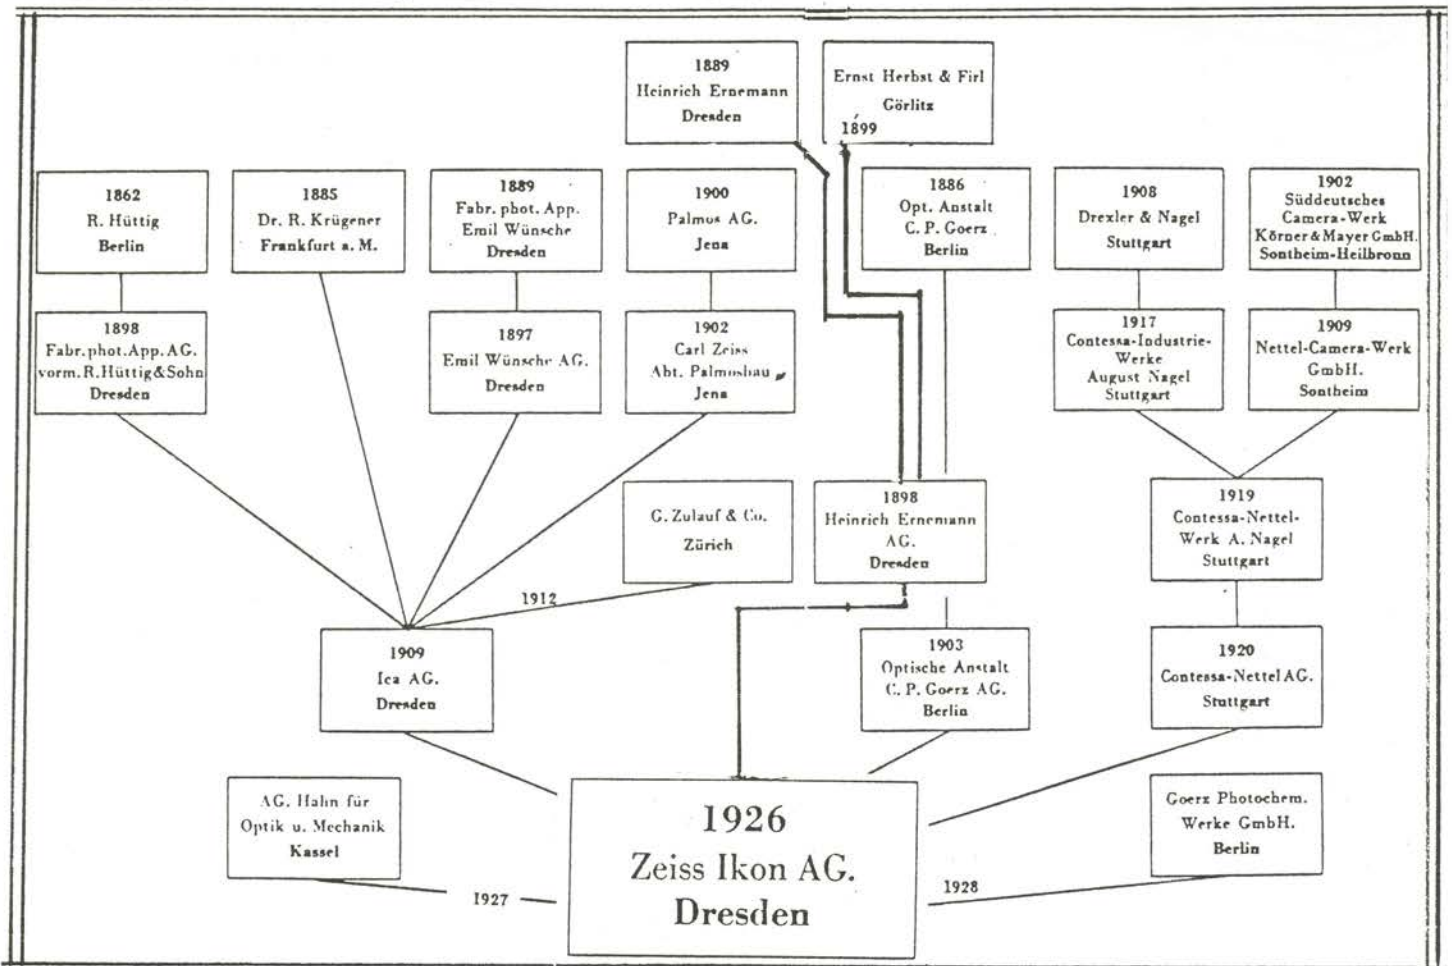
1889
Heinrich Ernemann
Dresden

Ernst Herbst & Firl
Görlitz
1899

1862
R. Hüttig
Berlin

1885
Dr. R. Krügener
Frankfurt a. M.

1889
Fabr. phot. App.
Emil Wünsche
Dresden

1900
Palmos AG.
Jena

1886
Opt. Anstalt
C. P. Goerz
Berlin

1908
Drexler & Nagel
Stuttgart

1902
Süddeutsches
Camera-Werk
Körner & Mayer GmbH.
Sontheim-Heilbronn

1898
Fabr. phot. App. AG.
vorm. R. Hüttig & Sohn
Dresden

1897
Emil Wünsche AG.
Dresden

1902
Carl Zeiss
Abt. Palmosbau
Jena

1917
Contessa-Industrie-Werke
August Nagel
Stuttgart

1909
Nettel-Camera-Werk
GmbH.
Sontheim

G. Zulauf & Co.
Zürich

1898
Heinrich Ernemann
AG.
Dresden

1919
Contessa-Nettel-Werk A. Nagel
Stuttgart

1912

1909
Ica AG.
Dresden

1903
Optische Anstalt
C. P. Goerz AG.
Berlin

1920
Contessa-Nettel AG.
Stuttgart

AG. Hahn für
Optik u. Mechanik
Kassel

1926
Zeiss Ikon AG.
Dresden

Goerz Photochem.
Werke GmbH.
Berlin

1927

1928